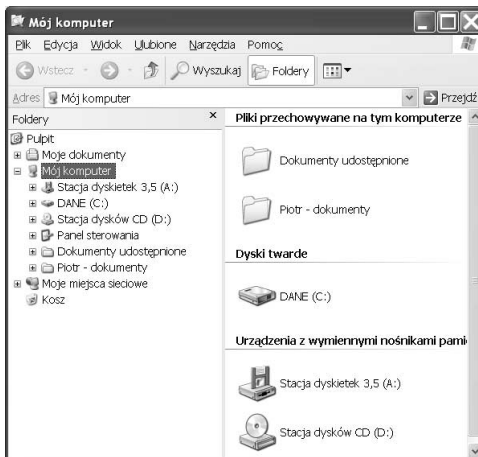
Mój komputer

Plik Edycja Widok Ulubione Narzędzia Pomoc

Wstecz Wyszukaj Foldery

Adres Mój komputer Przejdź

Foldery ×

Pulpit
Moje dokumenty
Mój komputer
Stacja dyskietek 3,5 (A:)
DANE (C:)
Stacja dysków CD (D:)
Panel sterowania
Dokumenty udostępnione
Piotr - dokumenty
Moje miejsca sieciowe
Kosz

Pliki przechowywane na tym komputerze

Dokumenty udostępnione

Piotr - dokumenty

Dyski twarde

DANE (C:)

Urządzenia z wymiennymi nośnikami pami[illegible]

Stacja dyskietek 3,5 (A:)

Stacja dysków CD (D:)